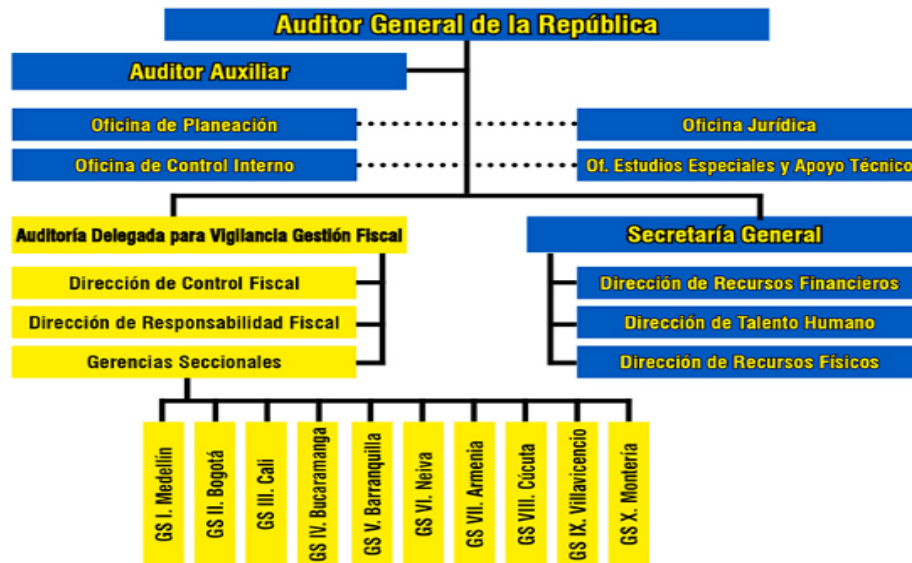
Auditor General de la República

Auditor Auxiliar

Oficina de Planeación

Oficina de Control Interno

Oficina Jurídica

Of. Estudios Especiales y Apoyo Técnico

Auditoría Delegada para Vigilancia Gestión Fiscal

Dirección de Control Fiscal

Dirección de Responsabilidad Fiscal

Gerencias Seccionales

Secretaría General

Dirección de Recursos Financieros

Dirección de Talento Humano

Dirección de Recursos Físicos

GS I. Medellín

GS II. Bogotá

GS III. Cali

GS IV. Bucaramanga

GS V. Barranquilla

GS VI. Neiva

GS VII. Armenia

GS VIII. Cúcuta

GS IX. Villavicencio

GS X. Montería